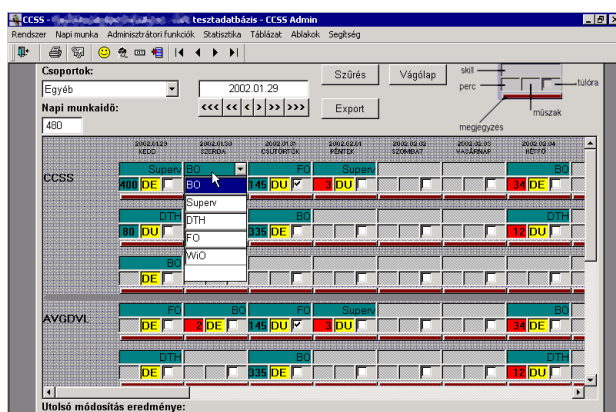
CCSS - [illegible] tesztadatbázis - CCSS Admin

Rendszer Napi munka Adminisztrátori funkciók Statisztika Táblázat Ablakok Segítség

Csoportok:
Egyéb
Napi munkaidő:
480

2002.01.29
<<< << < > >> >>>

Szűrés
Vágólap
Export

skill
perc
túlóra
műszak
megjegyzés

2002.01.29 KEDD | 2002.01.30 SZERDA | 2002.01.31 CSÜTÖRTÖK | 2002.02.01 PÉNTEK | 2002.02.02 SZOMBAT | 2002.02.03 VASÁRNAP | 2002.02.04 HÉTFŐ

CCSS
Superv | BO | FO | Superv | | | BO
400 DE | BO | 145 DU | 3 DU | | | 34 DE
Superv
DTH
FO
WiO
DTH | | BO | | | | DTH
80 DU | | 335 DE | | | | 12 DU
BO
DE

AVGDVL
FO | BO | FO | Superv | | | BO
DE | 2 DE | 145 DU | 3 DU | | | 34 DE
DTH | | DTH | | | | DTH
DE | | 335 DE | | | | 12 DU

Utolsó módosítás eredménye: